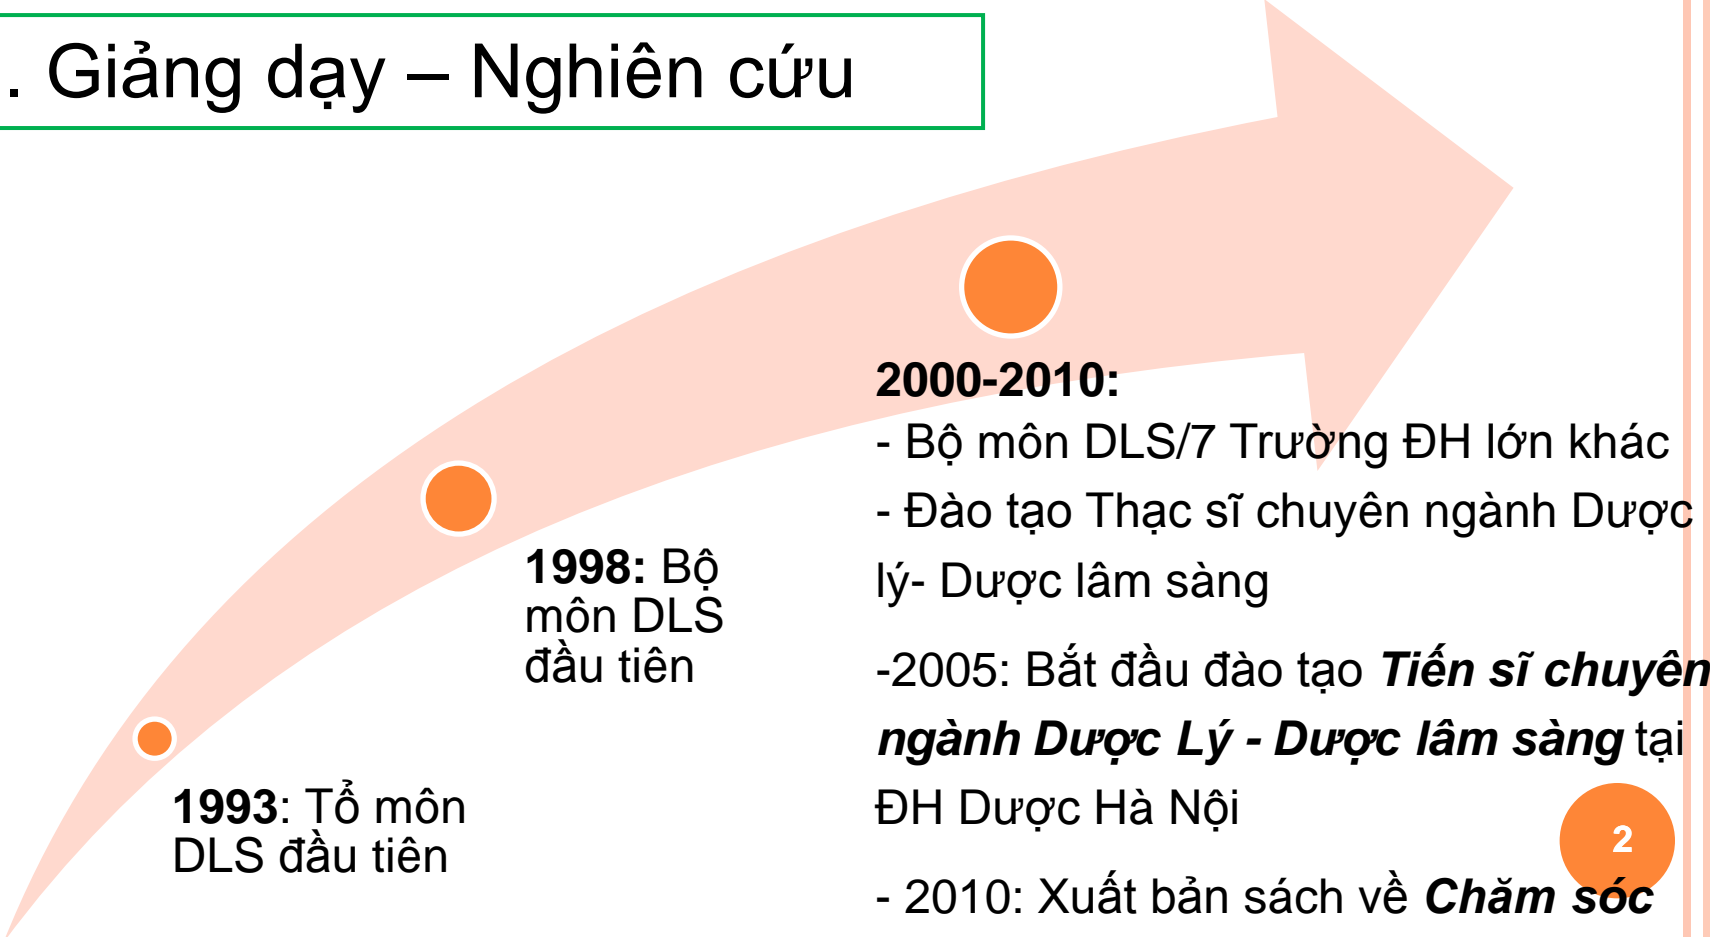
. Giảng dạy – Nghiên cứu

1993: Tổ môn DLS đầu tiên

1998: Bộ môn DLS đầu tiên

2000-2010:
- Bộ môn DLS/7 Trường ĐH lớn khác
- Đào tạo Thạc sĩ chuyên ngành Dược lý- Dược lâm sàng

-2005: Bắt đầu đào tạo ***Tiến sĩ chuyên ngành Dược Lý - Dược lâm sàng*** tại ĐH Dược Hà Nội

- 2010: Xuất bản sách về ***Chăm sóc***

2